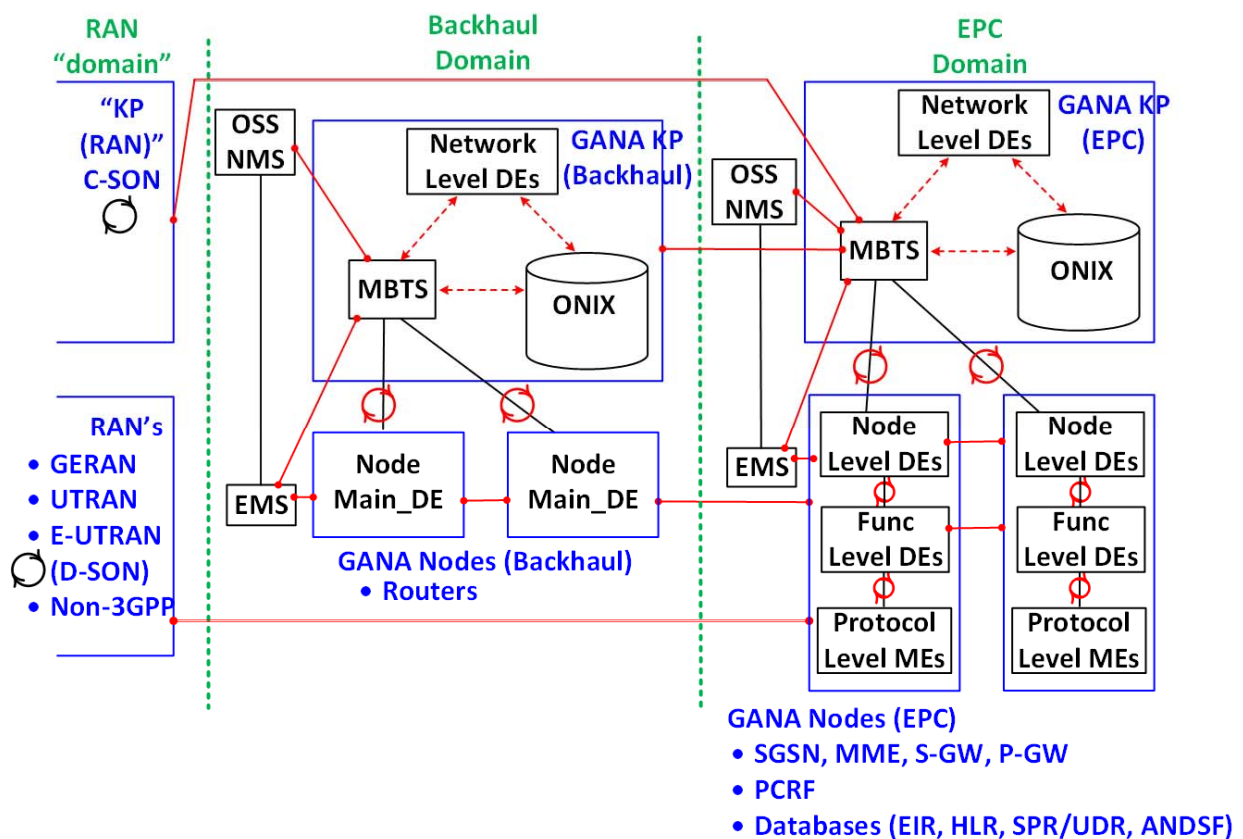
RAN "domain"

"KP (RAN)" C-SON

RAN's
• GERAN
• UTRAN
• E-UTRAN (D-SON)
• Non-3GPP

Backhaul Domain

OSS NMS

Network Level DEs

GANA KP (Backhaul)

MBTS

ONIX

EMS

Node Main_DE

Node Main_DE

GANA Nodes (Backhaul)
• Routers

EPC Domain

Network Level DEs

GANA KP (EPC)

OSS NMS

MBTS

ONIX

EMS

Node Level DEs

Func Level DEs

Protocol Level MEs

Node Level DEs

Func Level DEs

Protocol Level MEs

GANA Nodes (EPC)
• SGSN, MME, S-GW, P-GW
• PCRF
• Databases (EIR, HLR, SPR/UDR, ANDSF)